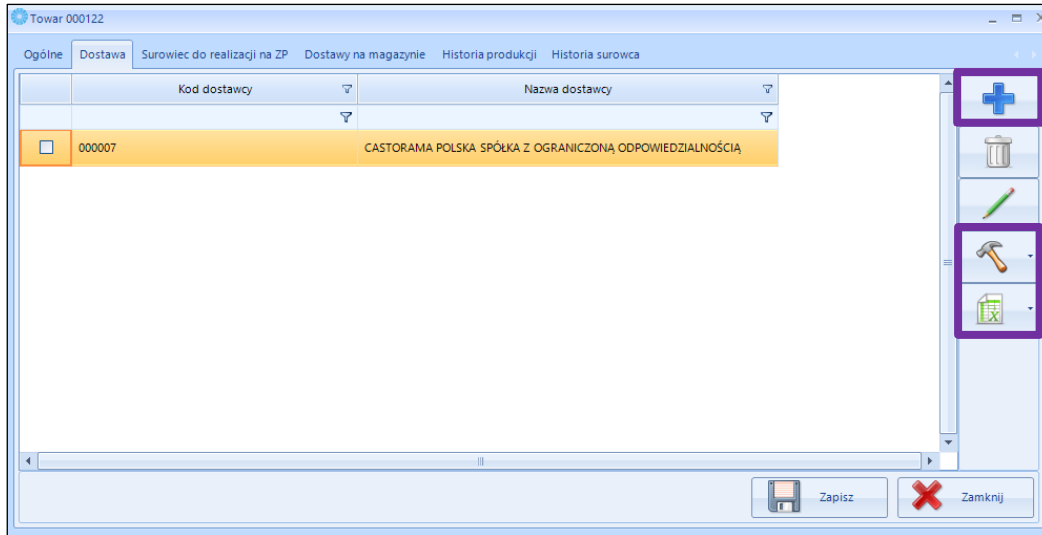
Towar 000122

Ogólne | Dostawa | Surowiec do realizacji na ZP | Dostawy na magazynie | Historia produkcji | Historia surowca

| | Kod dostawcy | Nazwa dostawcy |
|---|---|---|
| ☐ | 000007 | CASTORAMA POLSKA SPÓŁKA Z OGRANICZONĄ ODPOWIEDZIALNOŚCIĄ |

Zapisz

Zamknij